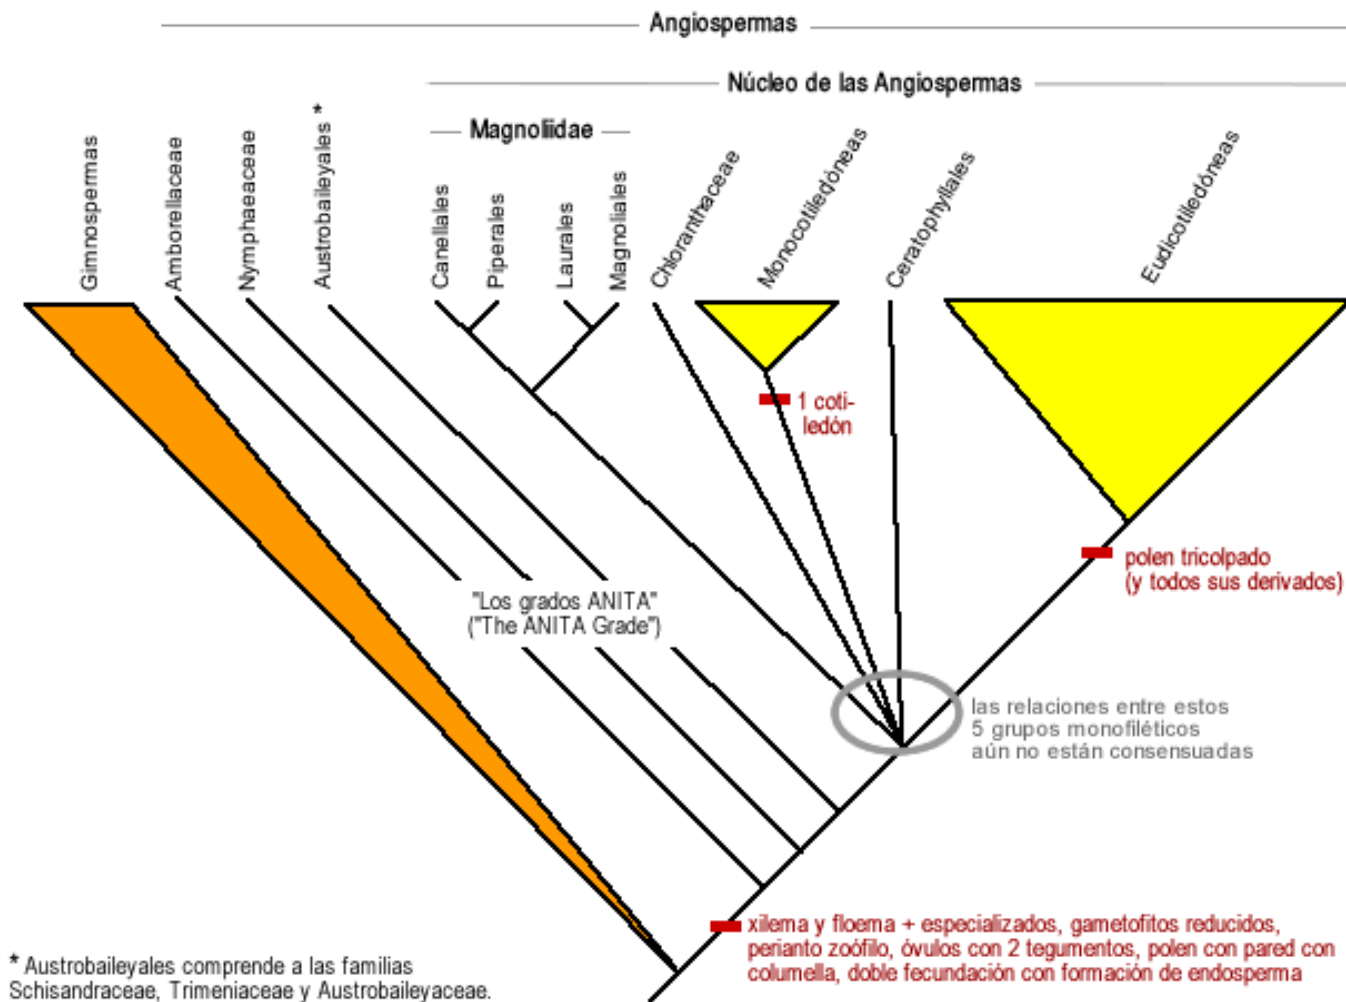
Angiospermas

Núcleo de las Angiospermas

Magnoliidae

Gimnospermas

Amborellaceae

Nymphaeaceae

Austrobaileyales *

Canellales

Piperales

Laurales

Magnoliales

Chloranthaceae

Monocotiledóneas

Ceratophyllales

Eudicotiledóneas

1 cotiledón

polen tricolpado (y todos sus derivados)

"Los grados ANITA" ("The ANITA Grade")

las relaciones entre estos 5 grupos monofiléticos aún no están consensuadas

xilema y floema + especializados, gametofitos reducidos, perianto zoófilo, óvulos con 2 tegumentos, polen con pared con columella, doble fecundación con formación de endosperma

* Austrobaileyales comprende a las familias Schisandraceae, Trimeniaceae y Austrobaileyaceae.